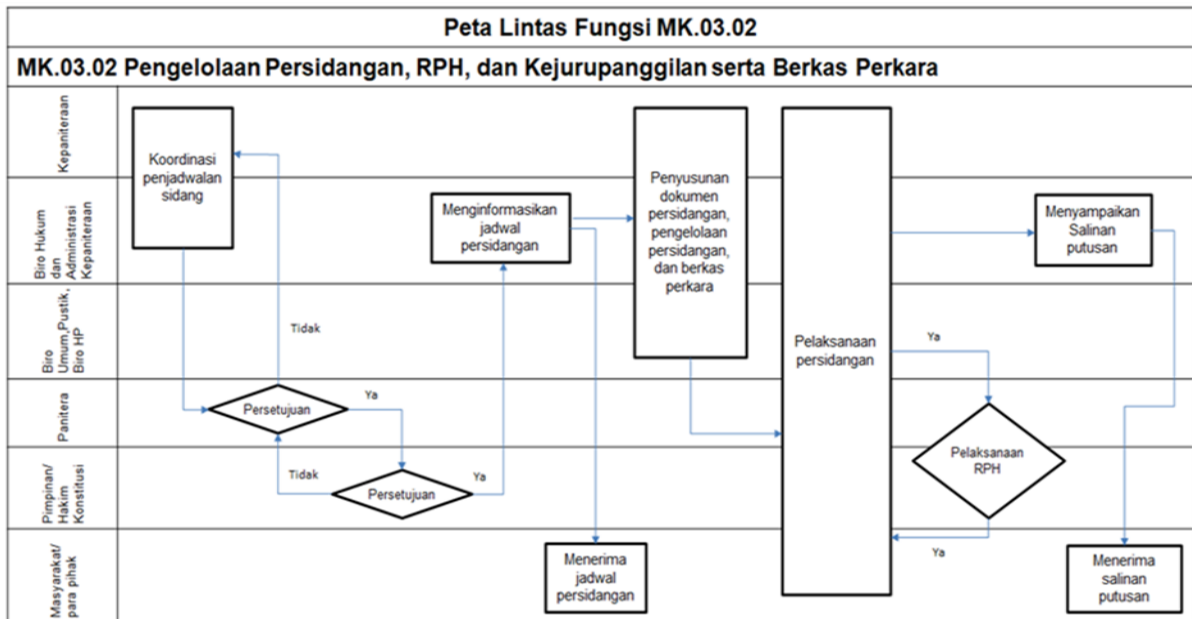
Peta Lintas Fungsi MK.03.02

MK.03.02 Pengelolaan Persidangan, RPH, dan Kejurupanggilan serta Berkas Perkara

Kepaniteraan

Biro Hukum dan Administrasi Kepaniteraan

Biro Umum, Pustik, Biro HP

Panitera

Pimpinan/ Hakim Konstitusi

Masyarakat/ para pihak

Koordinasi penjadwalan sidang

Tidak

Persetujuan

Ya

Tidak

Persetujuan

Ya

Menginformasikan jadwal persidangan

Menerima jadwal persidangan

Penyusunan dokumen persidangan, pengelolaan persidangan, dan berkas perkara

Pelaksanaan persidangan

Ya

Pelaksanaan RPH

Ya

Menyampaikan Salinan putusan

Menerima salinan putusan